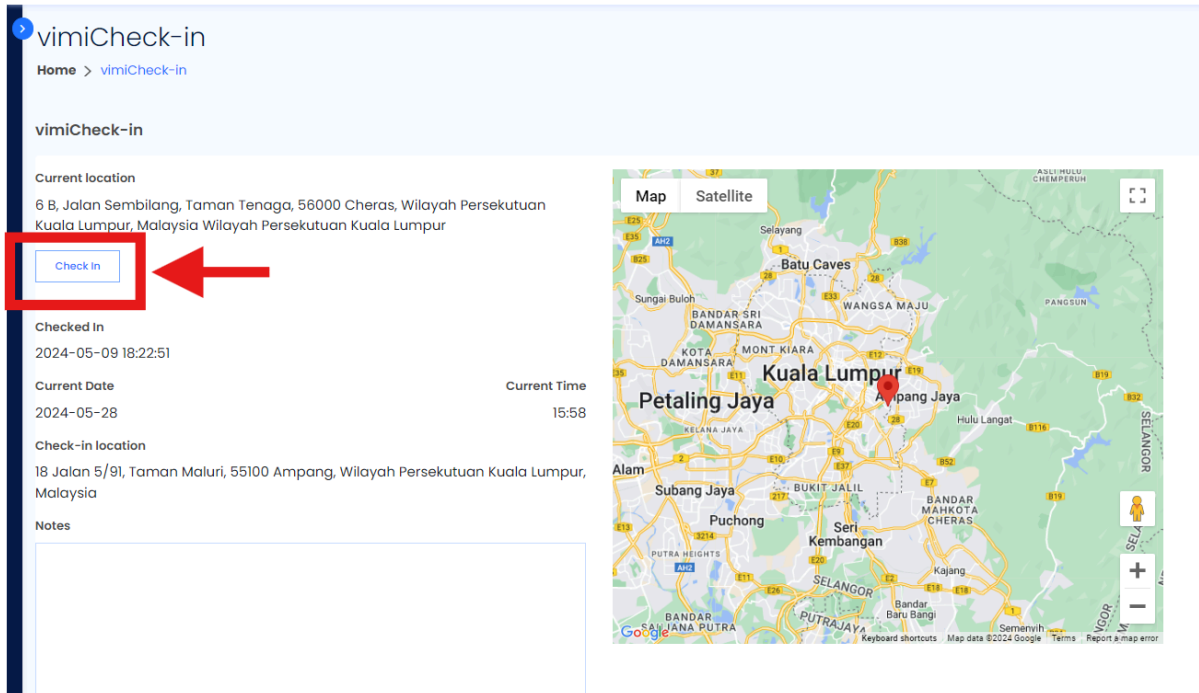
vimiCheck-in

Home > vimiCheck-in

vimiCheck-in

Current location

6 B, Jalan Sembilang, Taman Tenaga, 56000 Cheras, Wilayah Persekutuan Kuala Lumpur, Malaysia Wilayah Persekutuan Kuala Lumpur

Check In

Checked In

2024-05-09 18:22:51

Current Date

2024-05-28

Current Time

15:58

Check-in location

18 Jalan 5/91, Taman Maluri, 55100 Ampang, Wilayah Persekutuan Kuala Lumpur, Malaysia

Notes

Map Satellite

ASLI HULU CHEMPERUH
Selayang
Batu Caves
Sungai Buloh
WANGSA MAJU
PANGSUN
BANDAR SRI DAMANSARA
KOTA DAMANSARA
MONT KIARA
Kuala Lumpur
Petaling Jaya
Ampang Jaya
Hulu Langat
KELANA JAYA
SELANGOR
Alam
Subang Jaya
BUKIT JALIL
BANDAR MAHKOTA CHERAS
Puchong
Seri Kembangan
PUTRA HEIGHTS
Kajang
SELANGOR
Bandar Baru Bangi
BANDAR SAUJANA PUTRA
PUTRAJAYA
Semenyih
E25 AH2 E35 B25 E23 B38 E33 E12 E19 B19 B32 E11 E20 B116 E10 E37 2 E9 E7 E13 3214 E6 E18 E26 AH2 E11 E2 E21 E1 28 B19

Google
Keyboard shortcuts Map data ©2024 Google Terms Report a map error